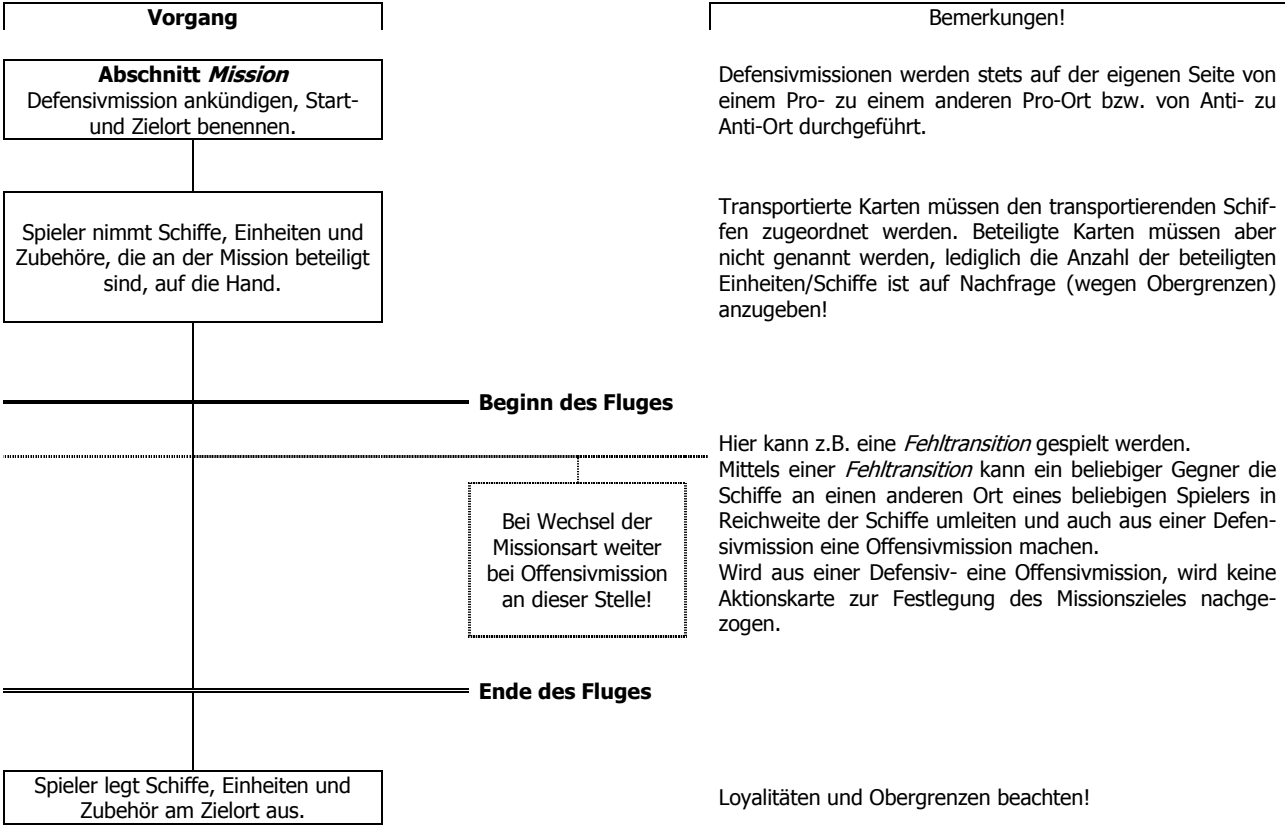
Vorgang

Bemerkungen!

Abschnitt *Mission*
Defensivmission ankündigen, Start- und Zielort benennen.

Defensivmissionen werden stets auf der eigenen Seite von einem Pro- zu einem anderen Pro-Ort bzw. von Anti- zu Anti-Ort durchgeführt.

Spieler nimmt Schiffe, Einheiten und Zubehöre, die an der Mission beteiligt sind, auf die Hand.

Transportierte Karten müssen den transportierenden Schiffen zugeordnet werden. Beteiligte Karten müssen aber nicht genannt werden, lediglich die Anzahl der beteiligten Einheiten/Schiffe ist auf Nachfrage (wegen Obergrenzen) anzugeben!

Beginn des Fluges

Hier kann z.B. eine *Fehltransition* gespielt werden.
Mittels einer *Fehltransition* kann ein beliebiger Gegner die Schiffe an einen anderen Ort eines beliebigen Spielers in Reichweite der Schiffe umleiten und auch aus einer Defensivmission eine Offensivmission machen.
Wird aus einer Defensiv- eine Offensivmission, wird keine Aktionskarte zur Festlegung des Missionszieles nachgezogen.

Bei Wechsel der Missionsart weiter bei Offensivmission an dieser Stelle!

Ende des Fluges

Spieler legt Schiffe, Einheiten und Zubehör am Zielort aus.

Loyalitäten und Obergrenzen beachten!